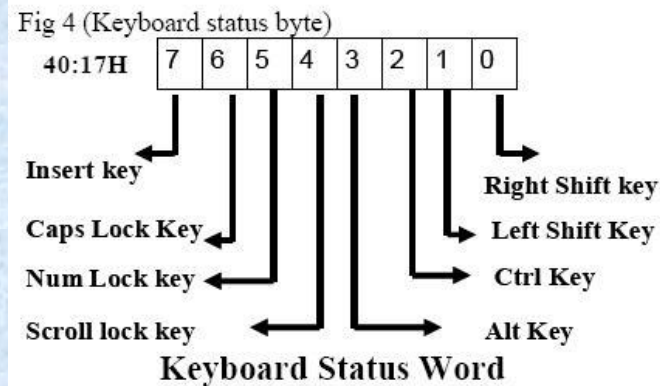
Fig 4 (Keyboard status byte)

40:17H

| 7 | 6 | 5 | 4 | 3 | 2 | 1 | 0 |
|---|---|---|---|---|---|---|---|

Insert key

Right Shift key

Caps Lock Key

Left Shift Key

Num Lock key

Ctrl Key

Scroll lock key

Alt Key

Keyboard Status Word